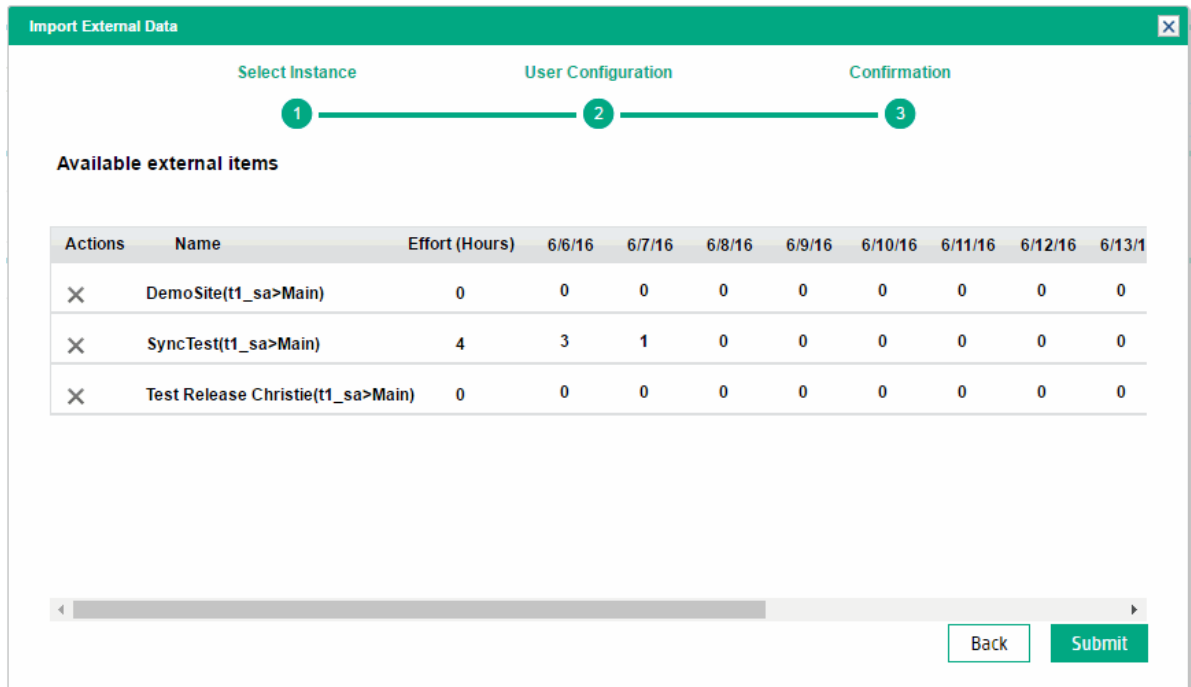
Import External Data

Select Instance
User Configuration
Confirmation
1
2
3

Available external items

| Actions | Name | Effort (Hours) | 6/6/16 | 6/7/16 | 6/8/16 | 6/9/16 | 6/10/16 | 6/11/16 | 6/12/16 | 6/13/1 |
|---|---|---|---|---|---|---|---|---|---|---|
| × | DemoSite(t1_sa>Main) | 0 | 0 | 0 | 0 | 0 | 0 | 0 | 0 | 0 |
| × | SyncTest(t1_sa>Main) | 4 | 3 | 1 | 0 | 0 | 0 | 0 | 0 | 0 |
| × | Test Release Christie(t1_sa>Main) | 0 | 0 | 0 | 0 | 0 | 0 | 0 | 0 | 0 |

Back
Submit